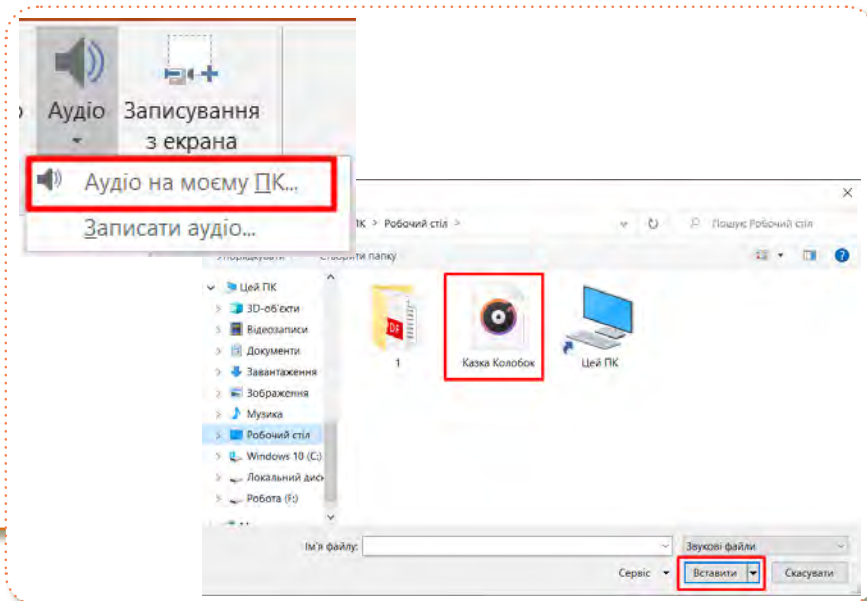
Аудіо

Записування з екрана

Аудіо на моєму ПК...

Записати аудіо...

ПК > Робочий стіл >

Пошук: Робочий стіл

Упорядкувати  Створити папку

Цей ПК
3D-об'єкти
Відеозаписи
Документи
Завантаження
Зображення
Музика
Робочий стіл
Windows 10 (C:)
Локальний диск
Робота (F:)

1

Казка Колобок

Цей ПК

Ім'я файлу:

Звукові файли

Сервіс

Вставити

Скасувати